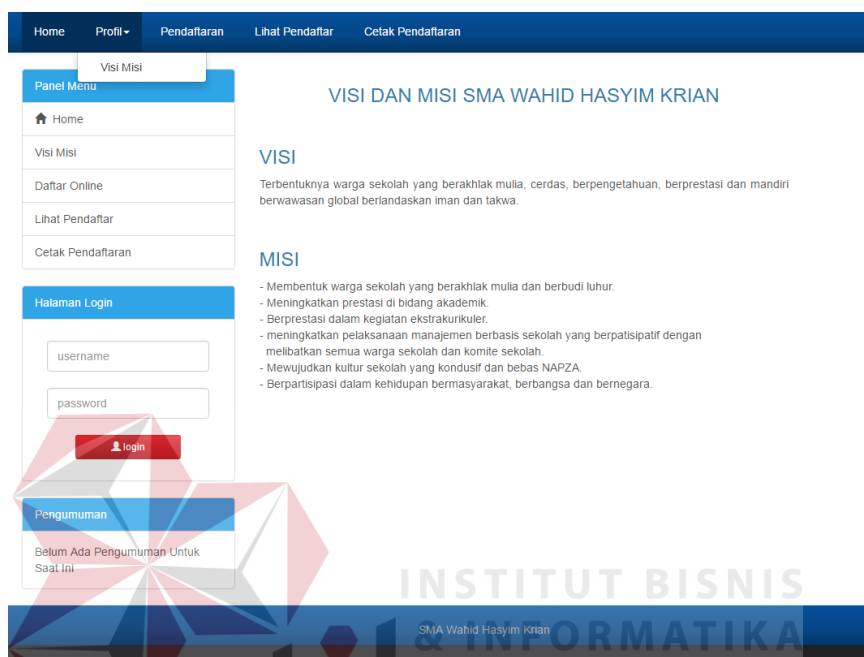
Home Profil▾ Pendaftaran Lihat Pendaftar Cetak Pendaftaran

Visi Misi

Panel Menu

Home

Visi Misi

Daftar Online

Lihat Pendaftar

Cetak Pendaftaran

Halaman Login

username

password

login

Pengumuman

Belum Ada Pengumuman Untuk Saat Ini

VISI DAN MISI SMA WAHID HASYIM KRIAN

VISI

Terbentuknya warga sekolah yang berakhlak mulia, cerdas, berpengetahuan, berprestasi dan mandiri berwawasan global berlandaskan iman dan takwa.

MISI

- Membentuk warga sekolah yang berakhlak mulia dan berbudi luhur.
- Meningkatkan prestasi di bidang akademik.
- Berprestasi dalam kegiatan ekstrakurikuler.
- meningkatkan pelaksanaan manajemen berbasis sekolah yang berpatisipatif dengan melibatkan semua warga sekolah dan komite sekolah.
- Mewujudkan kultur sekolah yang kondusif dan bebas NAPZA.
- Berpartisipasi dalam kehidupan bermasyarakat, berbangsa dan bernegara.

INSTITUT BISNIS & INFORMATIKA

SMA Wahid Hasyim Krian